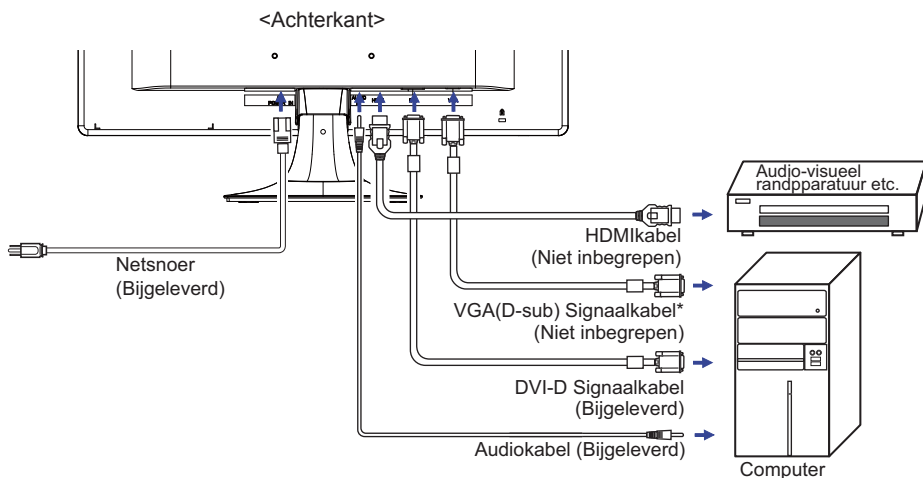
<Achterkant>

Audio-visueel randpparatuur etc.

HDMIkabel (Niet inbegrepen)

Netsnoer (Bijgeleverd)

VGA(D-sub) Signaalkabel* (Niet inbegrepen)

DVI-D Signaalkabel (Bijgeleverd)

Audiokabel (Bijgeleverd)

Computer